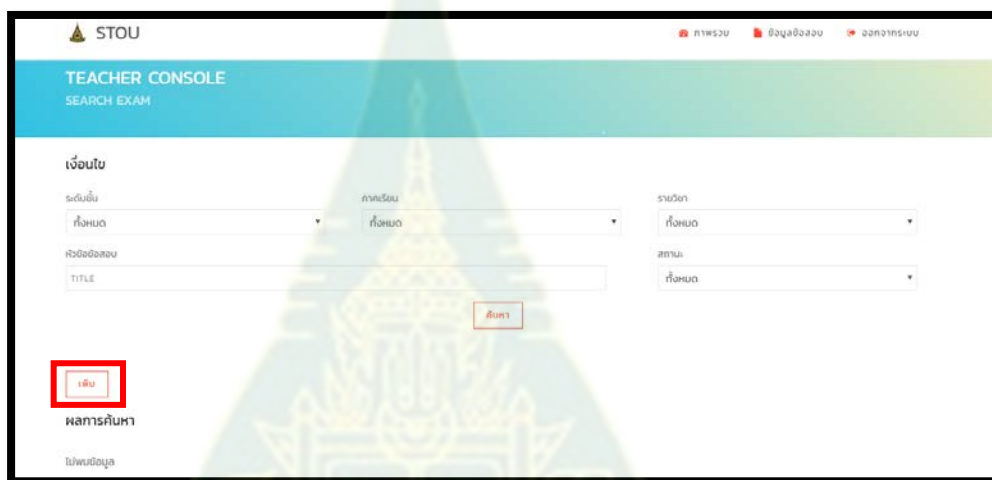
STOU

ภาพรวม ข้อมูลข้อสอบ ออกจากระบบ

TEACHER CONSOLE
SEARCH EXAM

เงื่อนไข

ระดับชั้น
ทั้งหมด

ภาคเรียน
ทั้งหมด

รายวิชา
ทั้งหมด

หัวข้อข้อสอบ
TITLE

สถานะ
ทั้งหมด

ค้นหา

เพิ่ม

ผลการค้นหา

ไม่พบข้อมูล